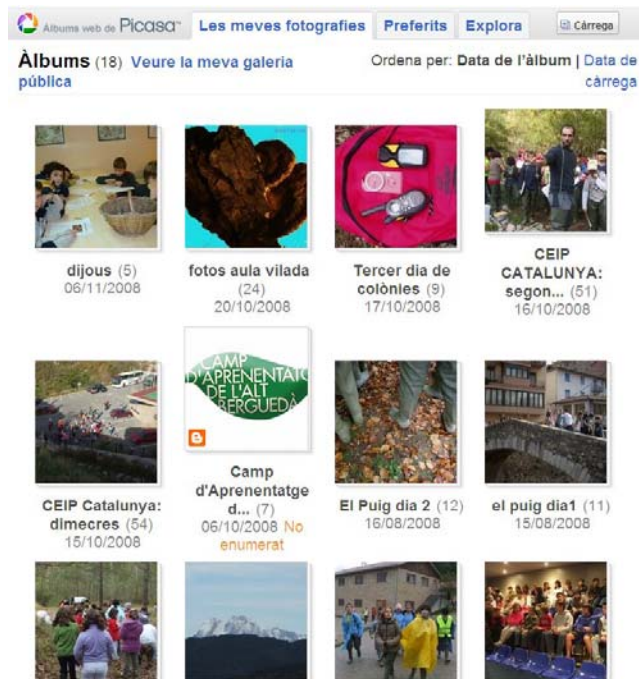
Àlbums web de Picasa™ Les meves fotografies Preferits Explora Càrrega

Àlbums (18) Veure la meva galeria pública

Ordena per: Data de l'àlbum | Data de càrrega

dijous (5)
06/11/2008

fotos aula vilada (24)
20/10/2008

Tercer dia de colònies (9)
17/10/2008

CEIP CATALUNYA: segon... (51)
16/10/2008

CEIP Catalunya: dimecres (54)
15/10/2008

CAMP D'APRENENTATG DE L'ALT BERGUEDÀ

Camp d'Aprenentatge d... (7)
06/10/2008 No enumerat

El Puig dia 2 (12)
16/08/2008

el puig dia1 (11)
15/08/2008